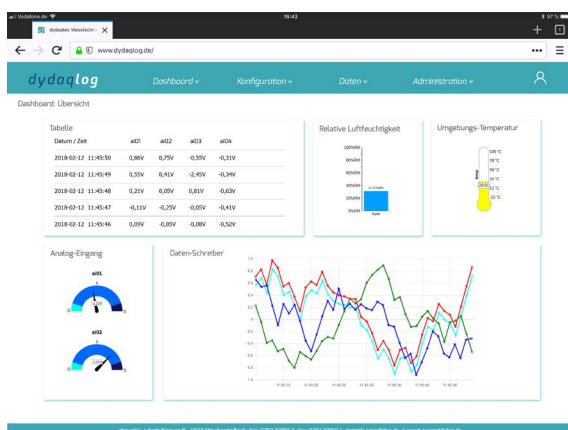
Vodafone.de 16:43 97 %

dydaqlog Messtechn

www.dydaqlog.de/

dydaqlog Dashboard Konfiguration Daten Administration

Dashboard: Übersicht

Tabelle

| Datum / Zeit | ai01 | ai02 | ai03 | ai04 |
|---|---|---|---|---|
| 2018-02-12 11:45:50 | 0,86V | 0,75V | -0,55V | -0,31V |
| 2018-02-12 11:45:49 | 0,55V | 0,41V | -2,45V | -0,34V |
| 2018-02-12 11:45:48 | 0,21V | 0,05V | 0,81V | -0,63V |
| 2018-02-12 11:45:47 | -0,11V | -0,25V | -0,05V | -0,41V |
| 2018-02-12 11:45:46 | 0,09V | -0,05V | -0,08V | -0,52V |

Relative Luftfeuchtigkeit

100%RH 80%RH 60%RH 40%RH 20%RH

Umgebungs-Temperatur

100 °C 78 °C 56 °C 34 °C 12 °C -10 °C

Analog-Eingang

ai01

ai02

Daten-Schreiber

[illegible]